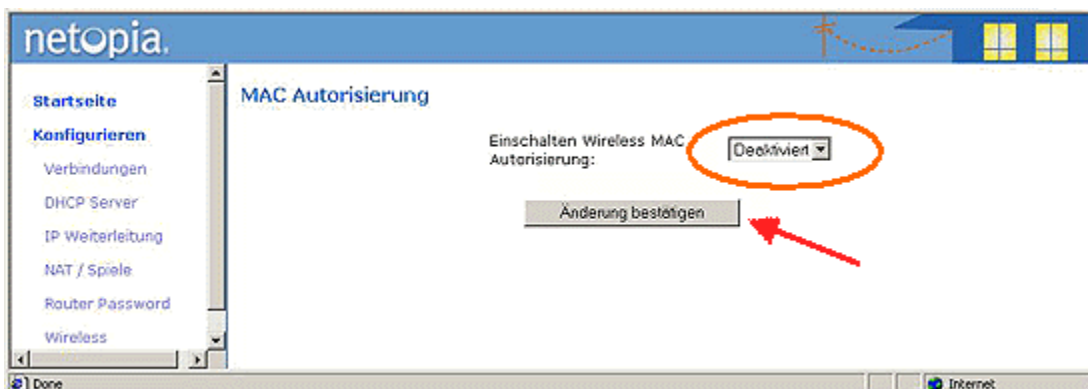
netopia.

Startseite
Konfigurieren
Verbindungen
DHCP Server
IP Weiterleitung
NAT / Spiele
Router Password
Wireless

MAC Autorisierung

Einschalten Wireless MAC Autorisierung:
Deaktiviert

Änderung bestätigen

Done
Internet